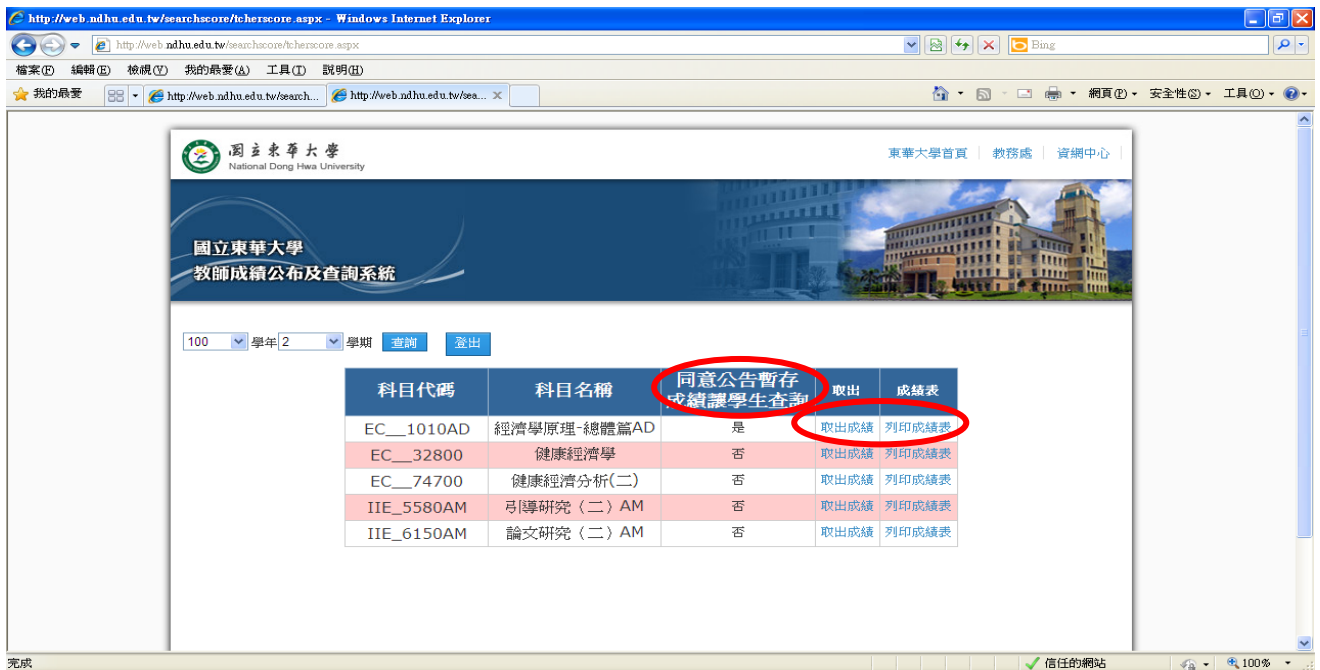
http://web.ndhu.edu.tw/searchscore/tcherscore.aspx - Windows Internet Explorer

http://web.ndhu.edu.tw/searchscore/tcherscore.aspx

Bing

檔案(F) 編輯(E) 檢視(V) 我的最愛(A) 工具(T) 說明(H)

我的最愛 http://web.ndhu.edu.tw/search... http://web.ndhu.edu.tw/sea...

網頁(P) 安全性(S) 工具(O)

國立東華大學
National Dong Hwa University

東華大學首頁 | 教務處 | 資網中心

國立東華大學
教師成績公布及查詢系統

100 學年 2 學期 查詢 登出

| 科目代碼 | 科目名稱 | 同意公告暫存成績讓學生查詢 | 取出 | 成績表 |
|---|---|---|---|---|
| EC__1010AD | 經濟學原理-總體篇AD | 是 | 取出成績 | 列印成績表 |
| EC__32800 | 健康經濟學 | 否 | 取出成績 | 列印成績表 |
| EC__74700 | 健康經濟分析(二) | 否 | 取出成績 | 列印成績表 |
| IIE_5580AM | 引導研究（二）AM | 否 | 取出成績 | 列印成績表 |
| IIE_6150AM | 論文研究（二）AM | 否 | 取出成績 | 列印成績表 |

完成

信任的網站 100%